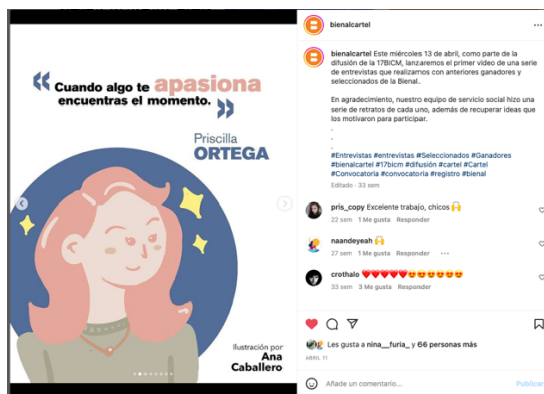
« Cuando algo te apasiona encuentras el momento. »

Priscilla
ORTEGA

Ilustración por
Ana
Caballero

bienalcartel

bienalcartel Este miércoles 13 de abril, como parte de la difusión de la 17BICM, lanzaremos el primer video de una serie de entrevistas que realizamos con anteriores ganadores y seleccionados de la Bienal.

En agradecimiento, nuestro equipo de servicio social hizo una serie de retratos de cada uno, además de recuperar ideas que los motivaron para participar.
.
.
.
#Entrevistas #entrevistas #Seleccionados #Ganadores #bienalcartel #17bicm #difusión #cartel #Cartel #Convocatoria #convocatoria #registro #bienal
Editado · 33 sem

pris_copy Excelente trabajo, chicos 🙌
22 sem 1 Me gusta Responder

naandeyeah 🙌
27 sem Responder

crothalo ❤️❤️❤️❤️❤️😍😍😍😍😍
33 sem 1 Me gusta Responder

Les gusta a nina__furia_ y 66 personas más
ABRIL 11

Añade un comentario...
Publicar